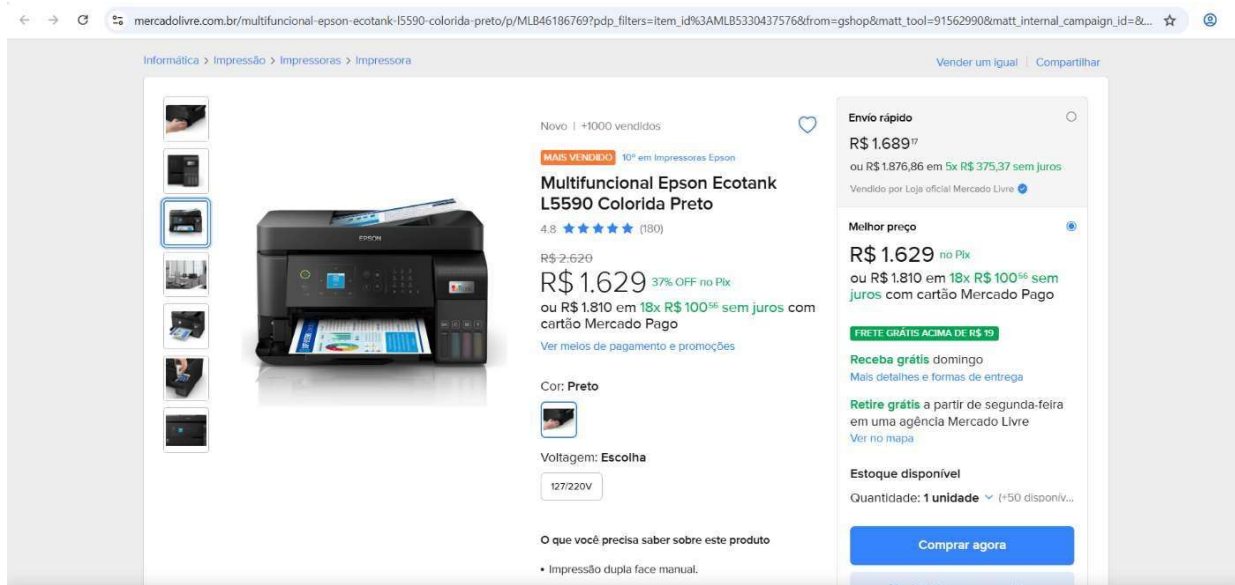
mercadolivre.com.br/multifuncional-epson-ecotank-l5590-colorida-preto/p/MLB46186769?pdp_filters=item_id%3AMLB5330437576&from=gshop&matt_tool=91562990&matt_internal_campaign_id=&...

Informática > Impressão > Impressoras > Impressora

Vender um igual | Compartilhar

Novo | +1000 vendidos

MAIS VENDIDO 10º em Impressoras Epson

Multifuncional Epson Ecotank L5590 Colorida Preto

4.8 ★★★★★ (180)

R$ 2.620
R$ 1.629 37% OFF no Pix
ou R$ 1.810 em 18x R$ 100$^{56}$ sem juros com cartão Mercado Pago
Ver meios de pagamento e promoções

Cor: Preto

Voltagem: Escolha

127/220V

O que você precisa saber sobre este produto

• Impressão dupla face manual.

Envio rápido
R$ 1.689$^{17}$
ou R$ 1.876,86 em 5x R$ 375,37 sem juros
Vendido por Loja oficial Mercado Livre

Melhor preço
R$ 1.629 no Pix
ou R$ 1.810 em 18x R$ 100$^{56}$ sem juros com cartão Mercado Pago

FRETE GRÁTIS ACIMA DE R$ 19

Receba grátis domingo
Mais detalhes e formas de entrega

Retire grátis a partir de segunda-feira em uma agência Mercado Livre
Ver no mapa

Estoque disponível
Quantidade: 1 unidade (+50 disponív...

Comprar agora